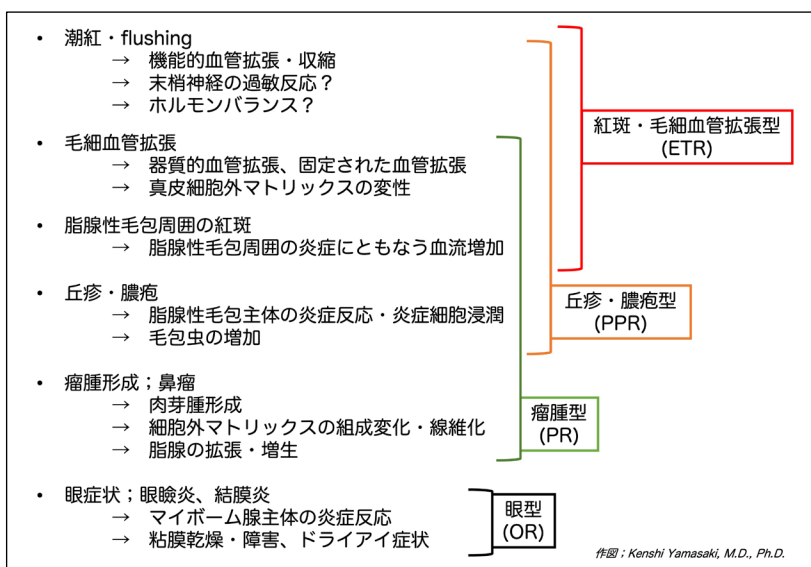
• 潮紅・flushing
→ 機能的血管拡張・収縮
→ 末梢神経の過敏反応？
→ ホルモンバランス？

• 毛細血管拡張
→ 器質的血管拡張、固定された血管拡張
→ 真皮細胞外マトリックスの変性

• 脂腺性毛包周囲の紅斑
→ 脂腺性毛包周囲の炎症にともなう血流増加

• 丘疹・膿疱
→ 脂腺性毛包主体の炎症反応・炎症細胞浸潤
→ 毛包虫の増加

• 瘤腫形成；鼻瘤
→ 肉芽腫形成
→ 細胞外マトリックスの組成変化・線維化
→ 脂腺の拡張・増生

• 眼症状；眼瞼炎、結膜炎
→ マイボーム腺主体の炎症反応
→ 粘膜乾燥・障害、ドライアイ症状

紅斑・毛細血管拡張型
(ETR)

丘疹・膿疱型
(PPR)

瘤腫型
(PR)

眼型
(OR)

作図；Kenshi Yamasaki, M.D., Ph.D.